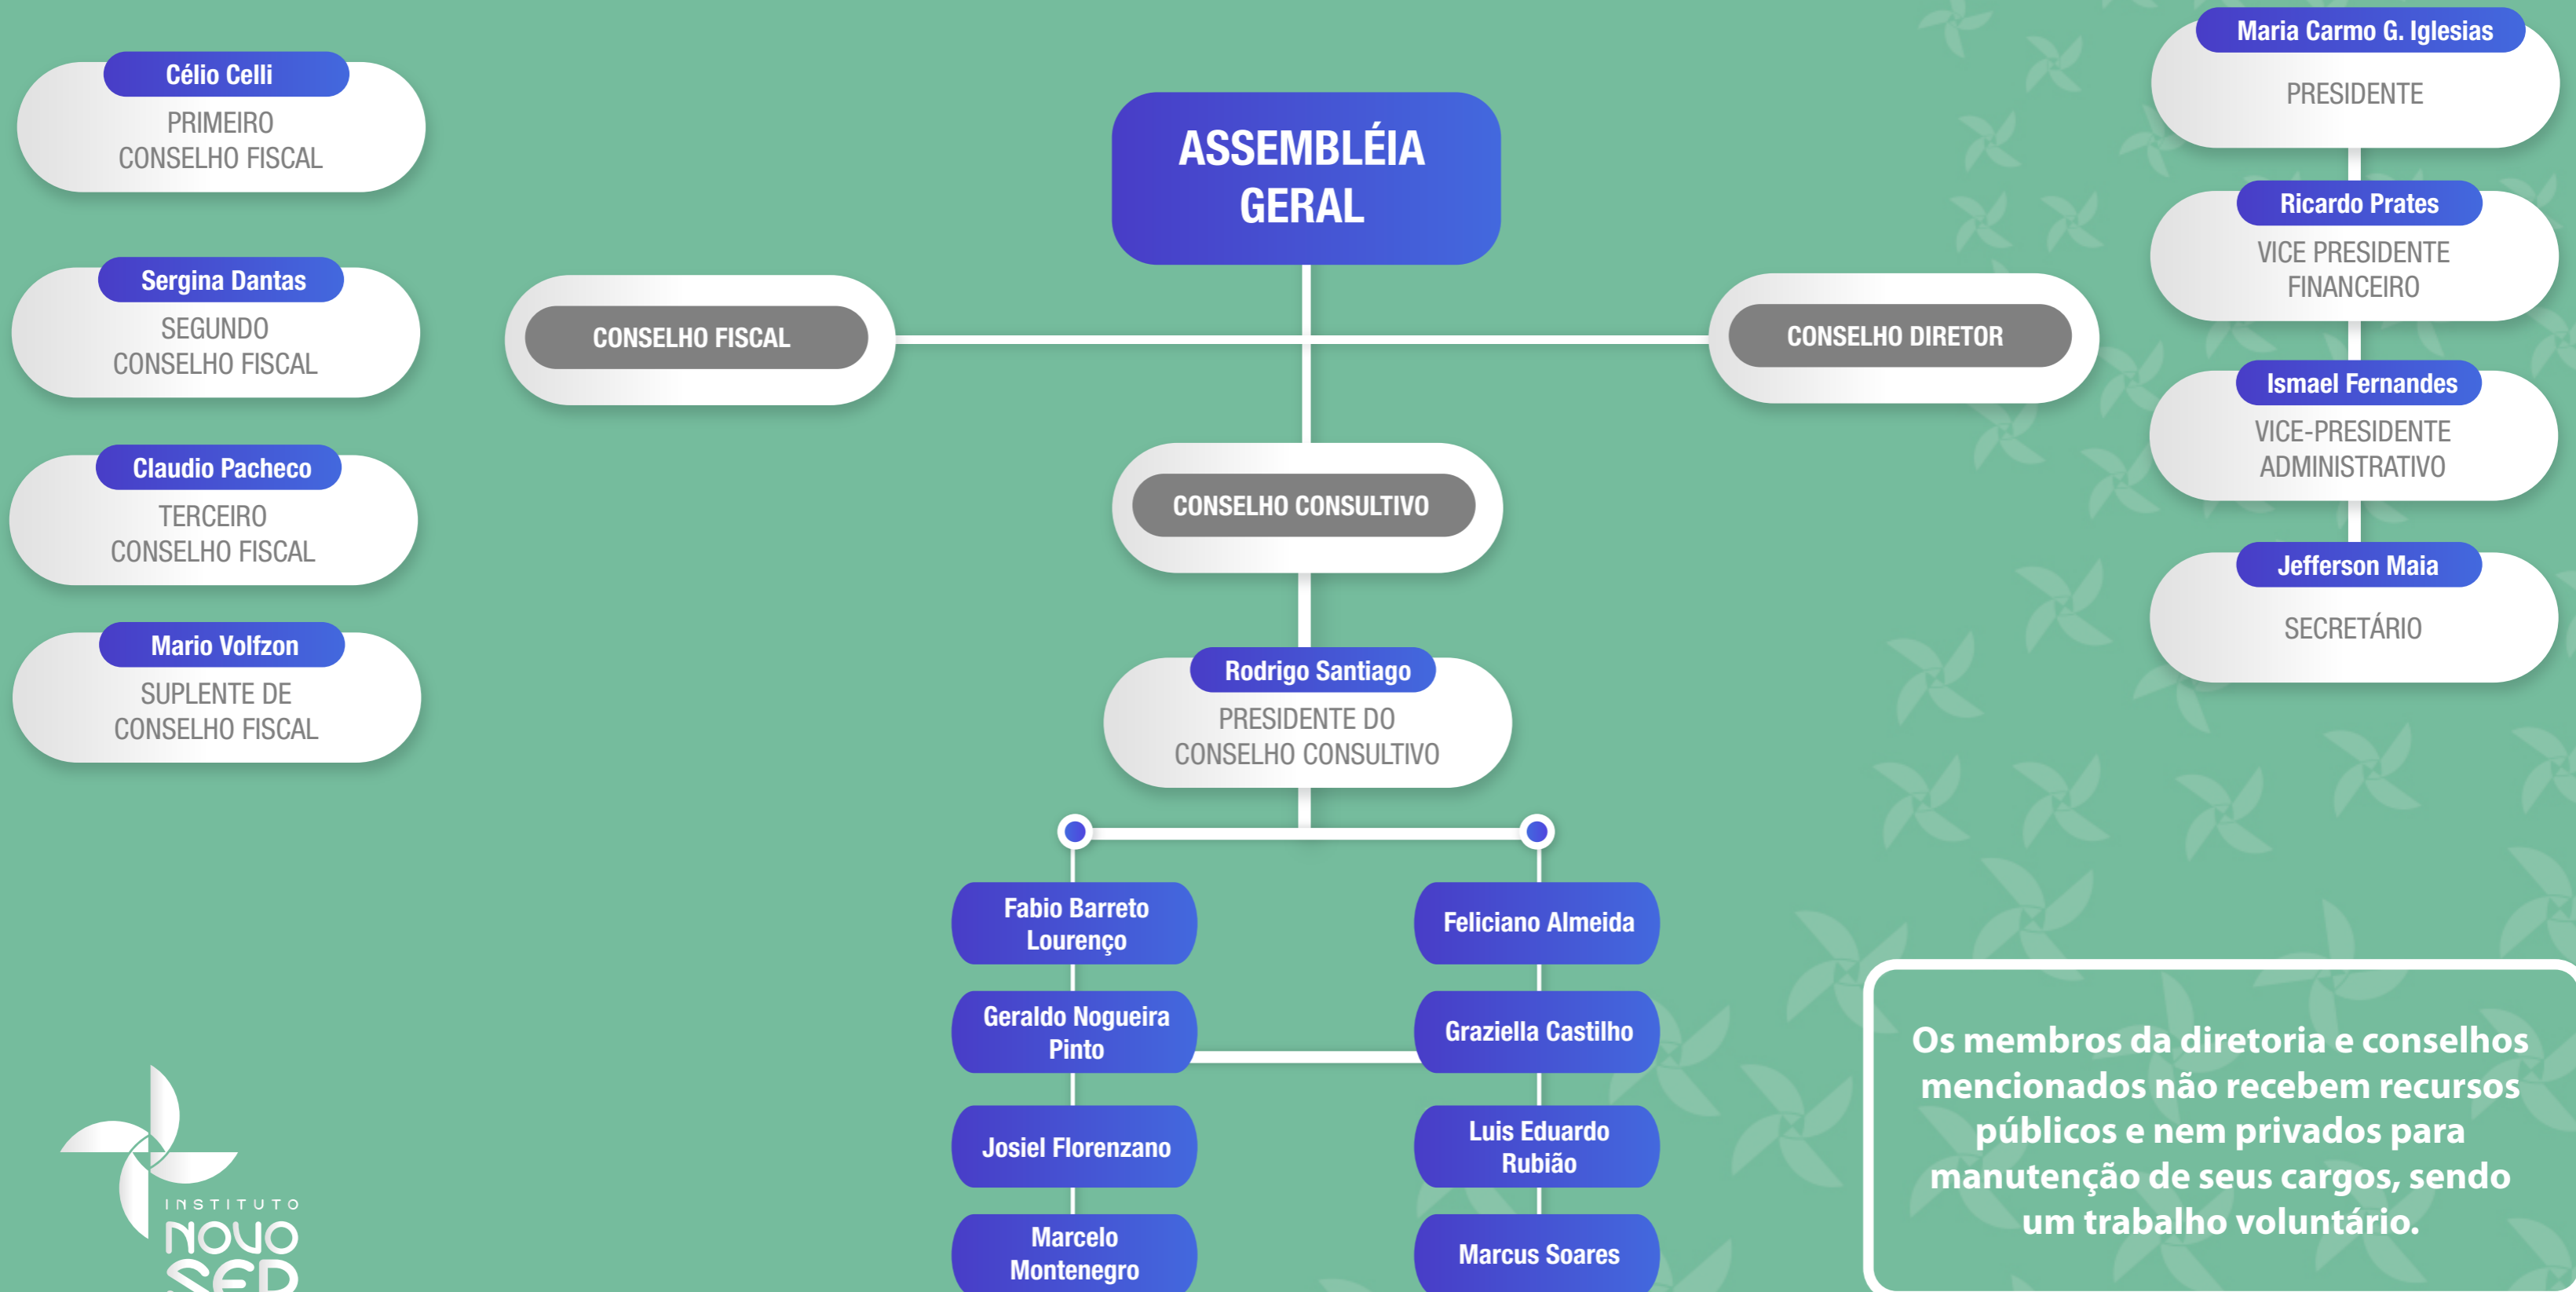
Célio Celli
PRIMEIRO CONSELHO FISCAL

Sergina Dantas
SEGUNDO CONSELHO FISCAL

Claudio Pacheco
TERCEIRO CONSELHO FISCAL

Mario Volfzon
SUPLENTE DE CONSELHO FISCAL

ASSEMBLÉIA GERAL

CONSELHO FISCAL

CONSELHO DIRETOR

CONSELHO CONSULTIVO

Rodrigo Santiago
PRESIDENTE DO CONSELHO CONSULTIVO

Fabio Barreto Lourenço

Geraldo Nogueira Pinto

Josiel Florenzano

Marcelo Montenegro

Feliciano Almeida

Graziella Castilho

Luis Eduardo Rubião

Marcus Soares

Maria Carmo G. Iglesias
PRESIDENTE

Ricardo Prates
VICE PRESIDENTE FINANCEIRO

Ismael Fernandes
VICE-PRESIDENTE ADMINISTRATIVO

Jefferson Maia
SECRETÁRIO

Os membros da diretoria e conselhos mencionados não recebem recursos públicos e nem privados para manutenção de seus cargos, sendo um trabalho voluntário.

INSTITUTO
NOVO
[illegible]